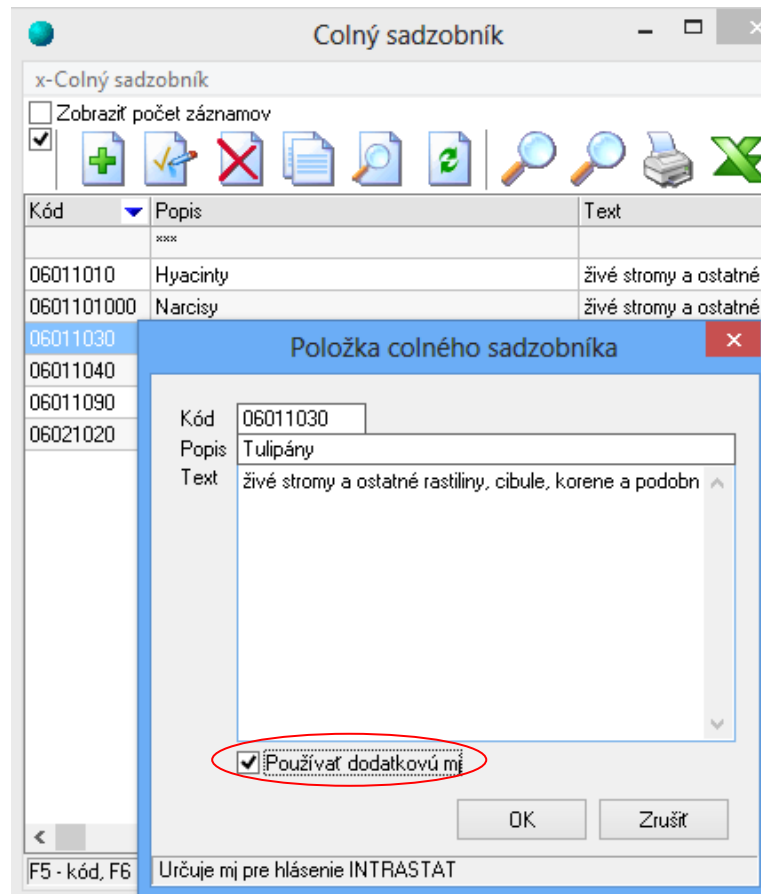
Colný sadzobník

x-Colný sadzobník

Zobraziť počet záznamov

| Kód | Popis | Text |
|---|---|---|
| | *** | |
| 06011010 | Hyacinty | živé stromy a ostatné |
| 0601101000 | Narcisy | živé stromy a ostatné |
| 06011030 | | |
| 06011040 | | |
| 06011090 | | |
| 06021020 | | |

F5 - kód, F6

Položka colného sadzobníka

Kód 06011030

Popis Tulipány

Text živé stromy a ostatné rastiliny, cibule, korene a podobn

Používať dodatkovú mj

OK

Zrušiť

Určuje mj pre hlásenie INTRASTAT